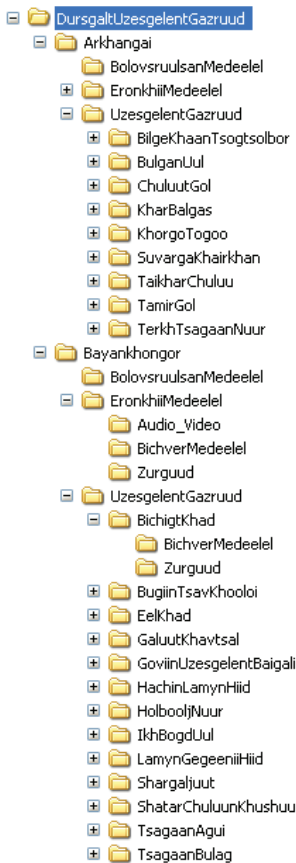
DursgaltUzesgelentGazruud
Arkhangai
BolovsruulsanMedeelel
EronkhiiMedeelel
UzesgelentGazruud
BilgeKhaanTsogtsolbor
BulganUul
ChuluutGol
KharBalgas
KhorgoTogoo
SuvargaKhairkhan
TaikharChuluu
TamirGol
TerkhTsagaanNuur
Bayankhongor
BolovsruulsanMedeelel
EronkhiiMedeelel
Audio_Video
BichverMedeelel
Zurguud
UzesgelentGazruud
BichigtKhad
BichverMedeelel
Zurguud
BugiinTsavKhooloi
EelKhad
GaluutKhavtsal
GoviinUzesgelentBaigali
HachinLamynHiid
HolbooljNuur
IkhBogdUul
LamynGegeeniiHiid
Shargaljuut
ShatarChuluunKhushuu
TsagaanAgui
TsagaanBulag